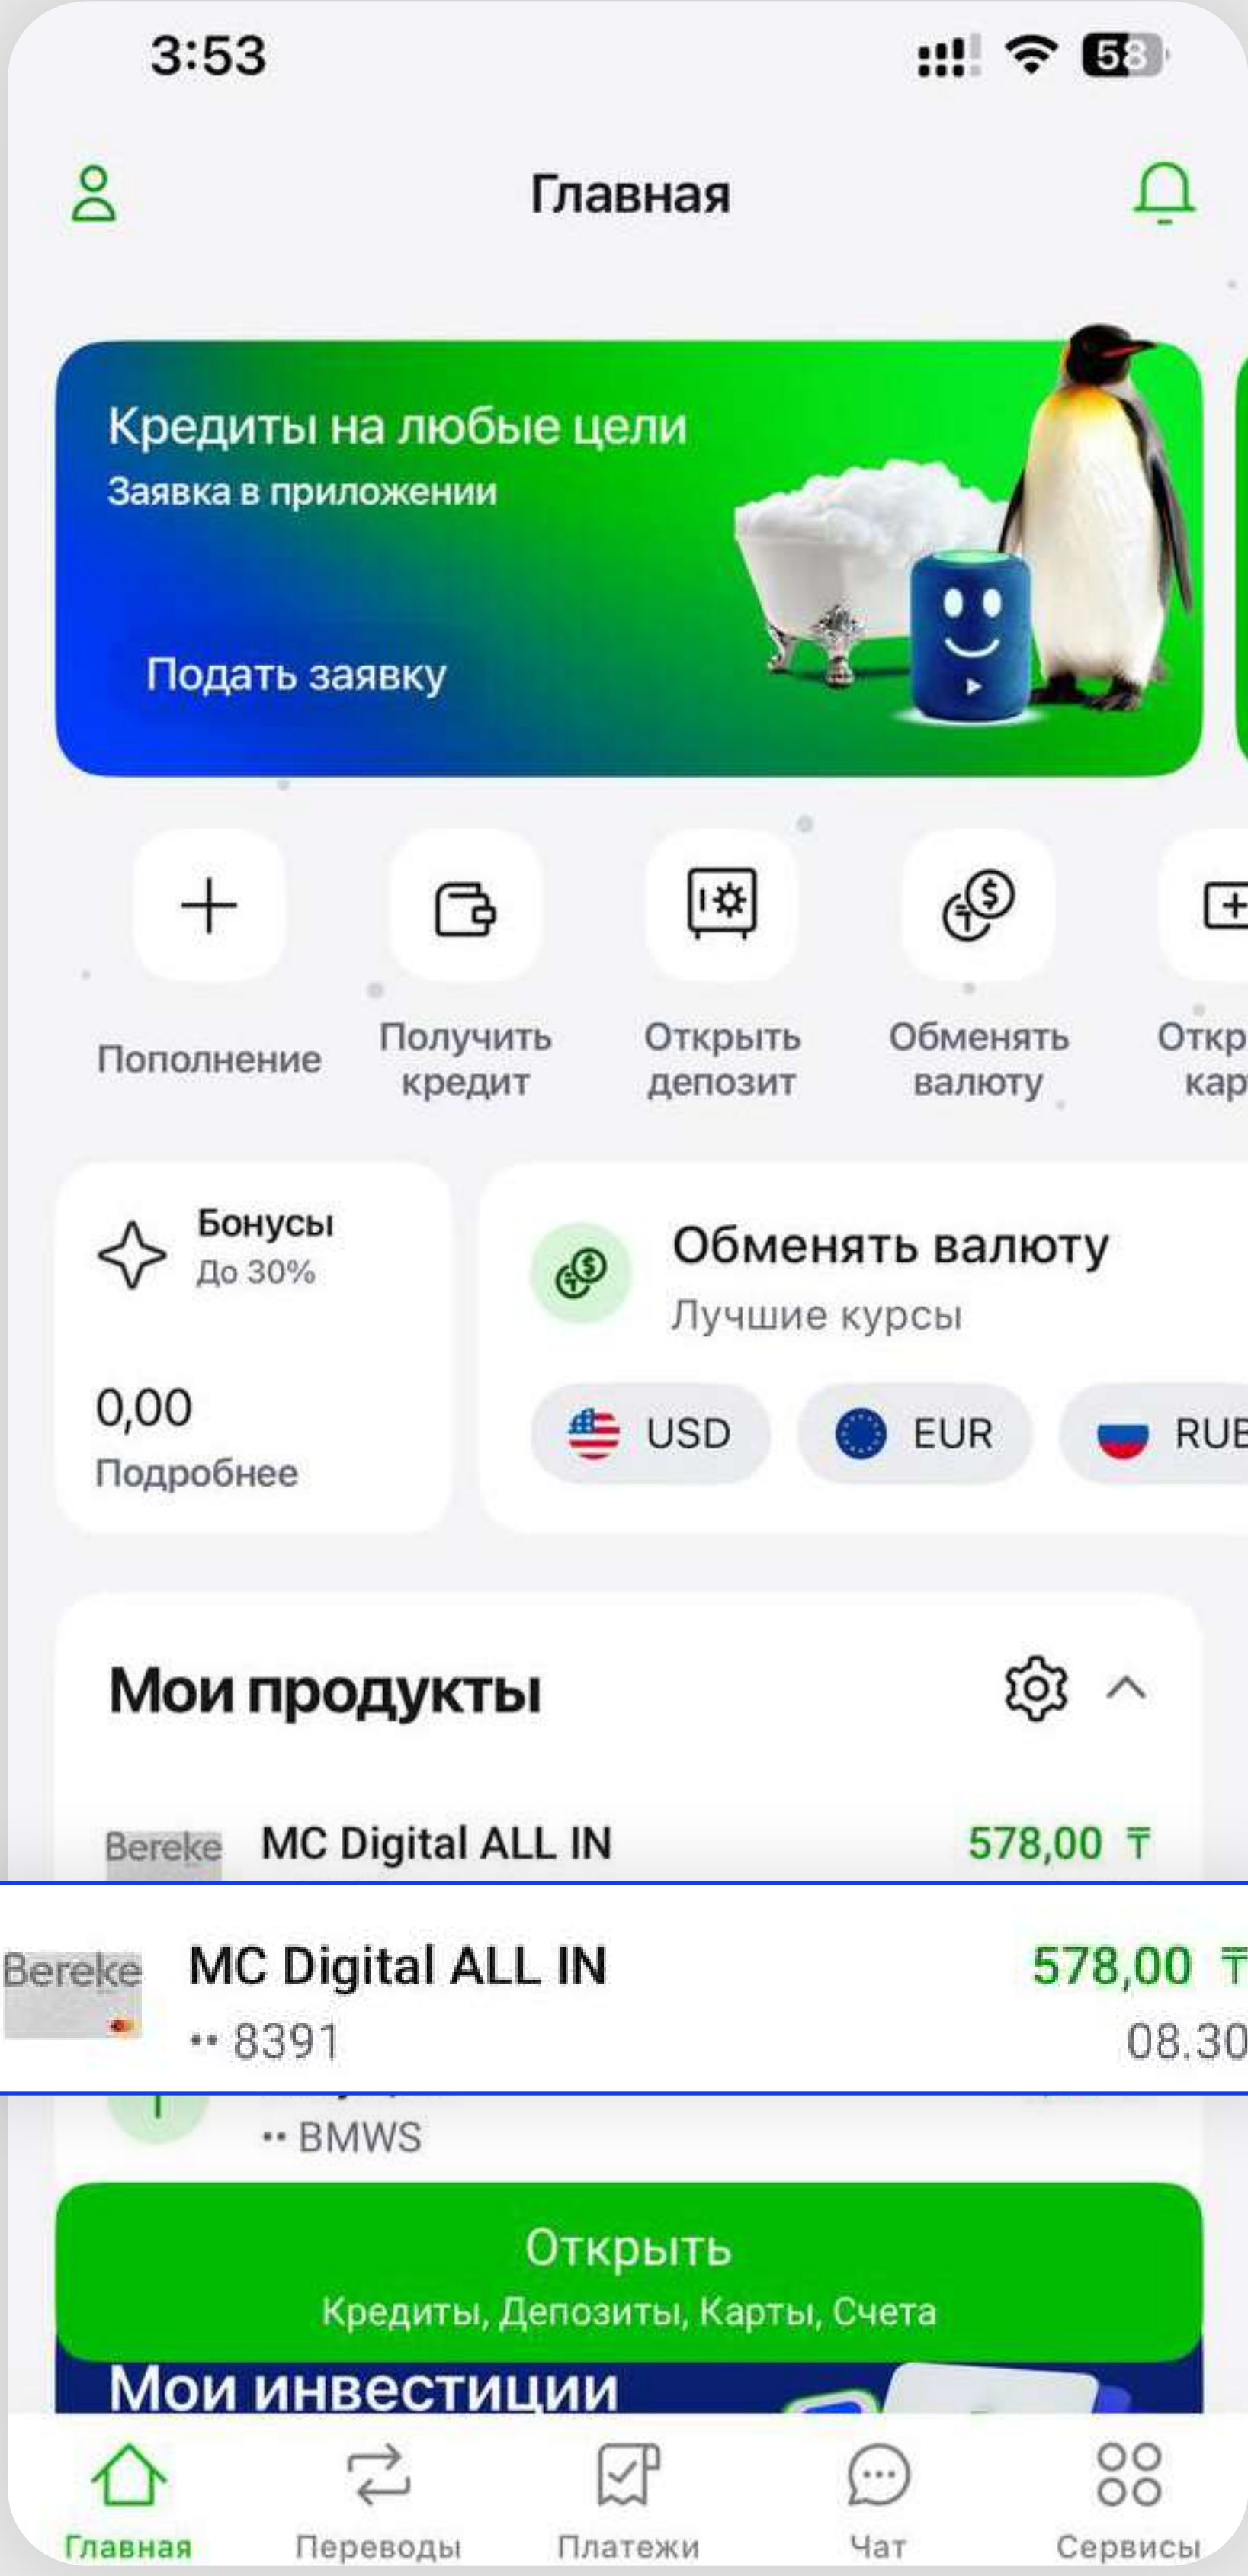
3:53

58

Главная

Кредиты на любые цели
Заявка в приложении

Подать заявку

Пополнение

Получить кредит

Открыть депозит

Обменять валюту

Откр кар

Бонусы
До 30%

0,00
Подробнее

Обменять валюту
Лучшие курсы

USD

EUR

RUB

Мои продукты

Bereke MC Digital ALL IN 578,00 ₸

Bereke MC Digital ALL IN 578,00 ₸
•• 8391 08.30

•• BMWS

Открыть
Кредиты, Депозиты, Карты, Счета

Мои инвестиции

Главная

Переводы

Платежи

Чат

Сервисы